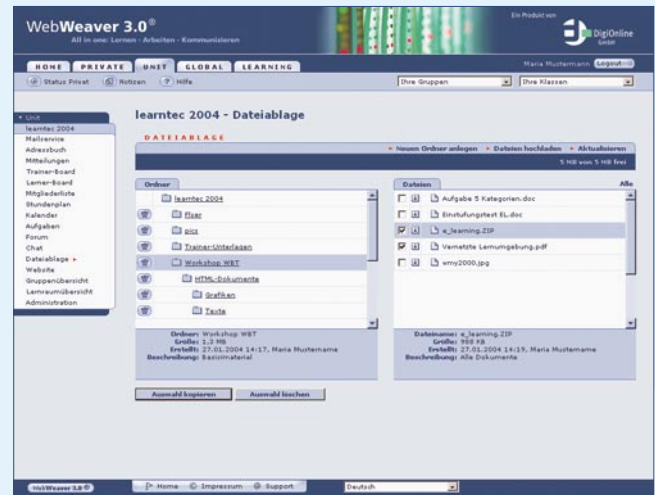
WebWeaver 3.0®
All in one: Lernen · Arbeiten · Kommunizieren

Ein Produkt von
DigiOnline GmbH

HOME PRIVATE UNIT GLOBAL LEARNING

Maria Mustermann Logout

Status Privat Notizen Hilfe

Ihre Gruppen
Ihre Klassen

Unit
learntec 2004
Mailservice
Adressbuch
Mitteilungen
Trainer-Board
Lerner-Board
Mitgliederliste
Stundenplan
Kalender
Aufgaben
Forum
Chat
Dateiablage
Website
Gruppenübersicht
Lernraumübersicht
Administration

learntec 2004 - Dateiablage

DATEIABLAGE

Neuen Ordner anlegen Dateien hochladen Aktualisieren

5 MB von 5 MB frei

Ordner
learntec 2004
flyer
pics
Trainer-Unterlagen
Workshop WBT
HTML-Dokumente
Grafiken
Texte

Ordner: Workshop WBT
Größe: 1.3 MB
Erstellt: 27.01.2004 14:17, Maria Mustername
Beschreibung: Basismaterial

Dateien
Alle
Aufgabe 5 Kategorien.doc
Einstufungstest EL.doc
e_learning.ZIP
Vernetzte Lernumgebung.pdf
wmy2000.jpg

Dateiname: e_learning.ZIP
Größe: 980 KB
Erstellt: 27.01.2004 14:19, Maria Mustername
Beschreibung: Alle Dokumente

Auswahl kopieren
Auswahl löschen

WebWeaver 3.0
Home Impressum Support
Deutsch